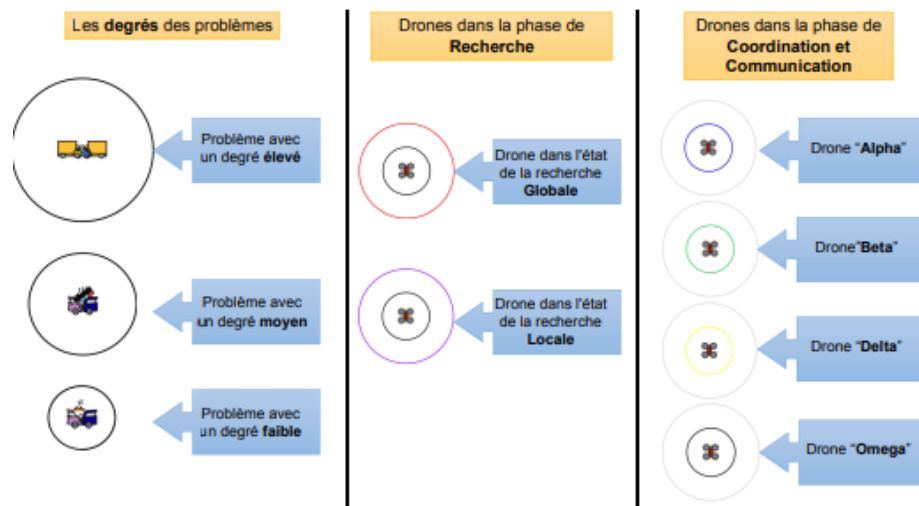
Les degrés des problèmes

Problème avec un degré élevé

Problème avec un degré moyen

Problème avec un degré faible

Drones dans la phase de Recherche

Drone dans l'état de la recherche Globale

Drone dans l'état de la recherche Locale

Drones dans la phase de Coordination et Communication

Drone "Alpha"

Drone"Beta"

Drone "Delta"

Drone "Omega"